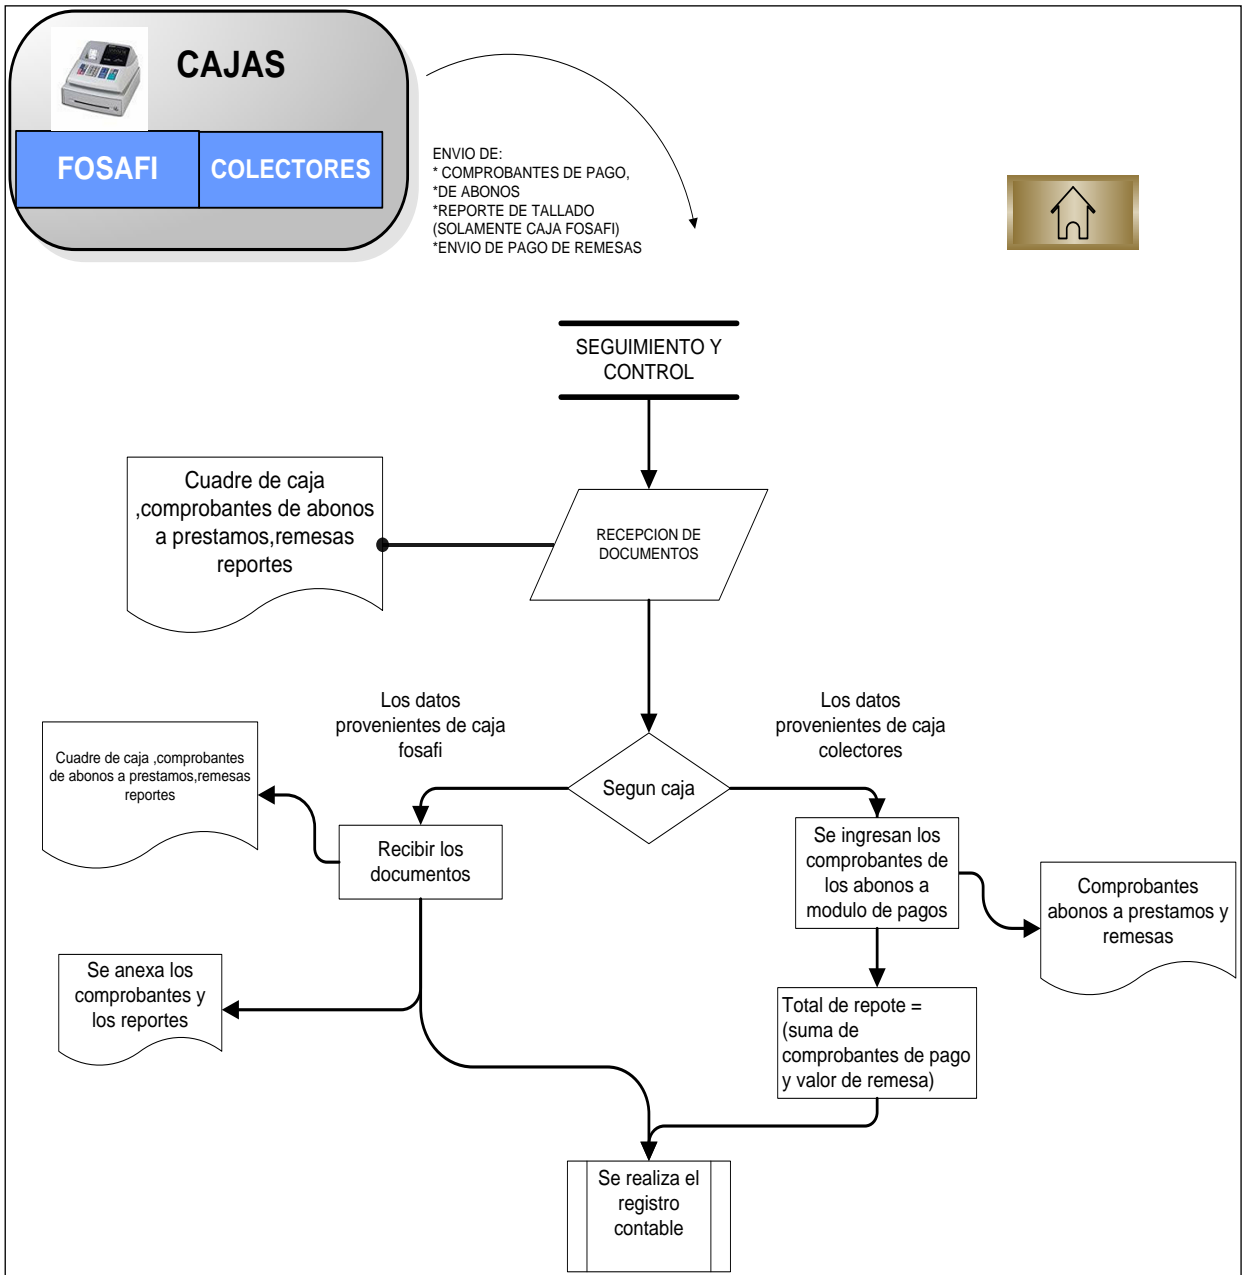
CAJAS

FOSAFI

COLECTORES

ENVIO DE:
* COMPROBANTES DE PAGO,
*DE ABONOS
*REPORTE DE TALLADO
(SOLAMENTE CAJA FOSAFI)
*ENVIO DE PAGO DE REMESAS

SEGUIMIENTO Y CONTROL

Cuadre de caja ,comprobantes de abonos a prestamos,remesas reportes

RECEPCION DE DOCUMENTOS

Los datos provenientes de caja fosafi

Los datos provenientes de caja colectores

Segun caja

Cuadre de caja ,comprobantes de abonos a prestamos,remesas reportes

Recibir los documentos

Se ingresan los comprobantes de los abonos a modulo de pagos

Comprobantes abonos a prestamos y remesas

Se anexa los comprobantes y los reportes

Total de repote = (suma de comprobantes de pago y valor de remesa)

Se realiza el registro contable